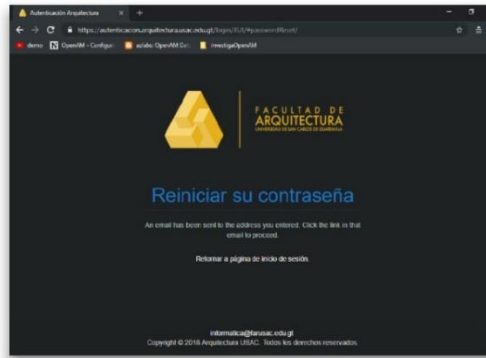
Autenticación Arquitectura

https://autenticacion.arquitectura.usac.edu.gt/login/XUI/#passwordReset/

demo OpenAM - Configur ssladec OpenAM Cer investigaOpenAM

FACULTAD DE
ARQUITECTURA
UNIVERSIDAD DE SAN CARLOS DE GUATEMALA

Reiniciar su contraseña

An email has been sent to the address you entered. Click the link in that email to proceed.

Retornar a página de inicio de sesión.

informatica@farusac.edu.gt
Copyright © 2018 Arquitectura USAC. Todos los derechos reservados.